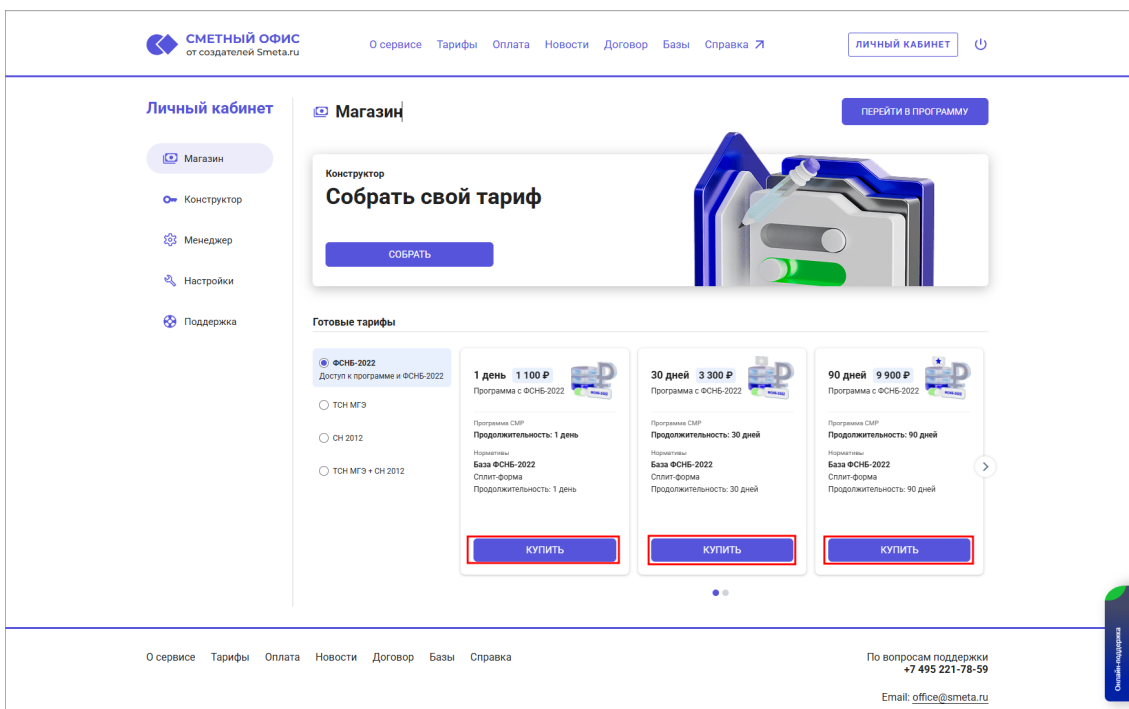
СМЕТНЫЙ ОФИС
от создателей Smeta.ru

О сервисе Тарифы Оплата Новости Договор Базы Справка ↗

ЛИЧНЫЙ КАБИНЕТ

Личный кабинет

Магазин
Конструктор
Менеджер
Настройки
Поддержка

Магазин

ПЕРЕЙТИ В ПРОГРАММУ

Конструктор
Собрать свой тариф

СОБРАТЬ

Готовые тарифы

ФСНБ-2022
Доступ к программе и ФСНБ-2022
ТСН МГЭ
СН 2012
ТСН МГЭ + СН 2012

1 день 1 100 ₽
Программа с ФСНБ-2022
Программа СМР
Продолжительность: 1 день
Нормативы
База ФСНБ-2022
Сплит-форма
Продолжительность: 1 день
КУПИТЬ

30 дней 3 300 ₽
Программа с ФСНБ-2022
Программа СМР
Продолжительность: 30 дней
Нормативы
База ФСНБ-2022
Сплит-форма
Продолжительность: 30 дней
КУПИТЬ

90 дней 9 900 ₽
Программа с ФСНБ-2022
Программа СМР
Продолжительность: 90 дней
Нормативы
База ФСНБ-2022
Сплит-форма
Продолжительность: 90 дней
КУПИТЬ

О сервисе Тарифы Оплата Новости Договор Базы Справка

По вопросам поддержки
+7 495 221-78-59

Email: office@smeta.ru

Онлайн-поддержка